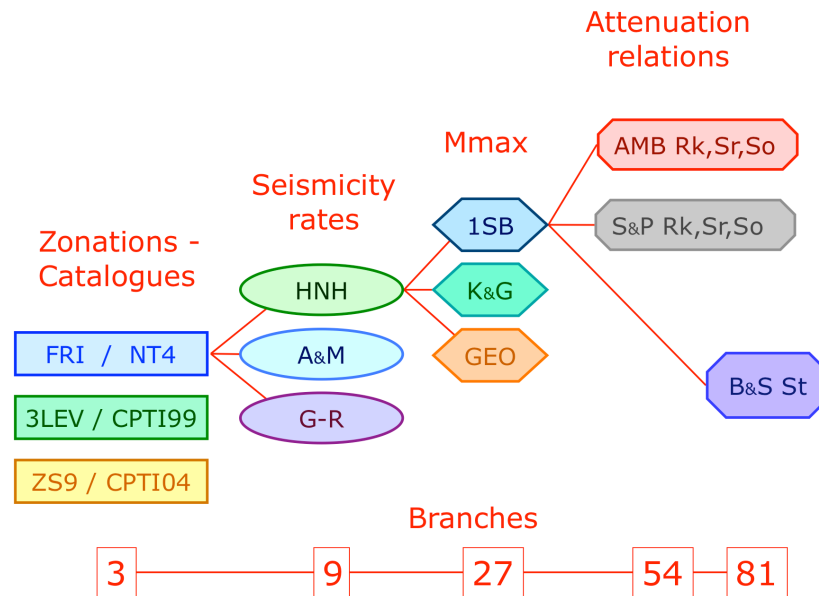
Attenuation relations

Mmax

Seismicity rates

Zonations - Catalogues

AMB Rk,Sr,So

S&P Rk,Sr,So

1SB

K&G

GEO

HNH

A&M

G-R

FRI / NT4

3LEV / CPTI99

ZS9 / CPTI04

B&S St

Branches

3

9

27

54

81